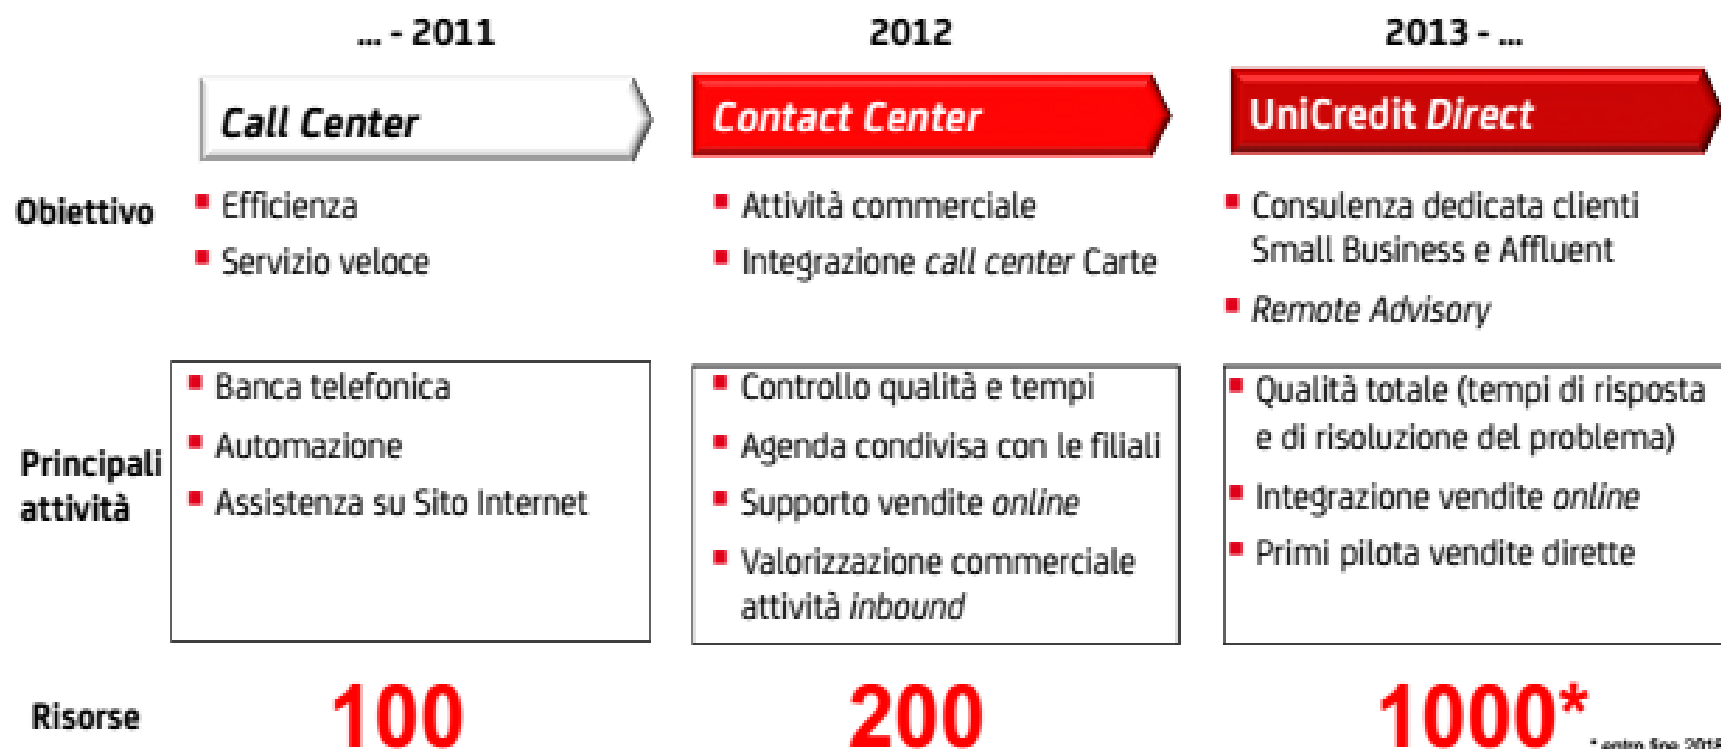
... - 2011

2012

2013 - ...

Call Center

Contact Center

UniCredit Direct

Obiettivo

Efficienza

Servizio veloce

Attività commerciale

Integrazione call center Carte

Consulenza dedicata clienti Small Business e Affluent

Remote Advisory

Principali attività

Banca telefonica

Automazione

Assistenza su Sito Internet

Controllo qualità e tempi

Agenda condivisa con le filiali

Supporto vendite online

Valorizzazione commerciale attività inbound

Qualità totale (tempi di risposta e di risoluzione del problema)

Integrazione vendite online

Primi pilota vendite dirette

Risorse

100

200

1000*

* entro fine 201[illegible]